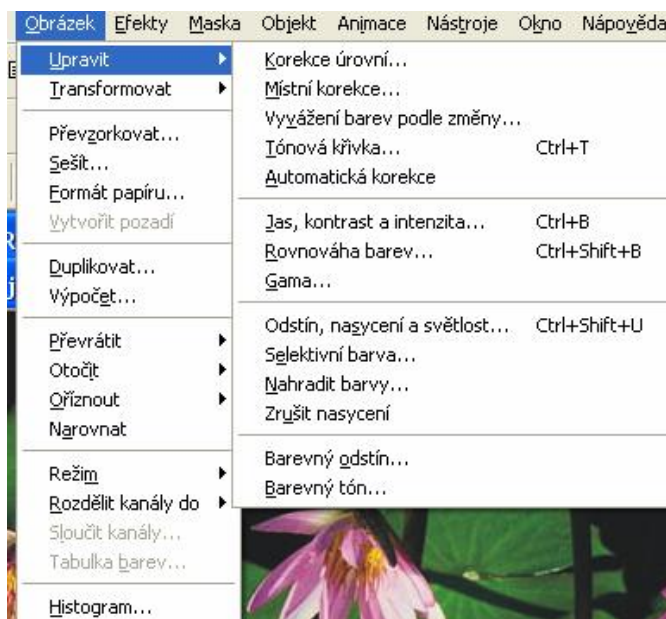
Obrázek Efekty Maska Objekt Animace Nástroje Okno Nápověda

Upravit
Transformovat

Převzorkovat...
Sešit...
Formát papíru...
Vytvořit pozadí

Duplikovat...
Výpočet...

Převrátit
Otočit
Oříznout
Narovnat

Režim
Rozdělit kanály do
Sloučit kanály...
Tabulka barev...

Histogram...

Korekce úrovní...
Místní korekce...
Vyvážení barev podle změny...
Tónová křivka... Ctrl+T
Automatická korekce

Jas, kontrast a intenzita... Ctrl+B
Rovnováha barev... Ctrl+Shift+B
Gama...

Odstín, nasycení a světlost... Ctrl+Shift+U
Selektivní barva...
Nahradit barvy...
Zrušit nasycení

Barevný odstín...
Barevný tón...